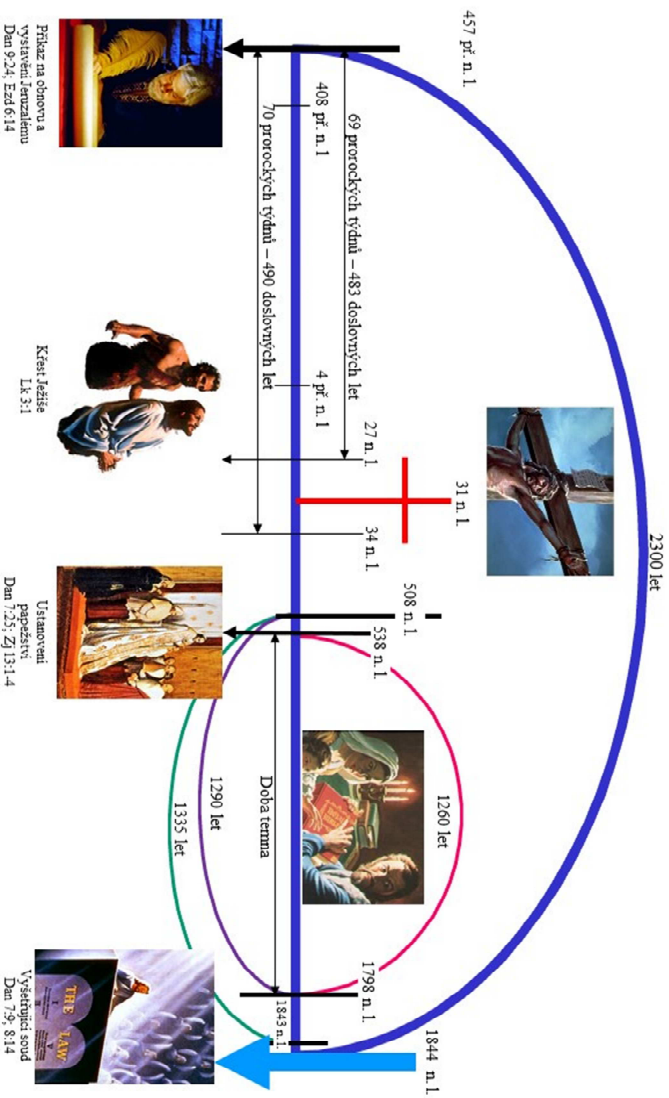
457 př. n. l.

2300 let

69 prorockých týdnů – 483 doslovných let

408 př. n. l

70 prorockých týdnů – 490 doslovných let

4 př. n. l

27 n. l.

31 n. l.

34 n. l.

508 n. l.

538 n. l.

1260 let

Doba temna

1290 let

1335 let

1798 n. l.

1843 n. l.

1844 n. l.

Příkaz na obnovu a vystavění Jeruzaléma
Dan 9:24; Ezd 6:14

Křest Ježíše
Lk 3:1

Ustanovení papežství
Dan 7:25; Zj 13:1-4

Vyšetřující soud
Dan 7:9; 8:14

THE LAW